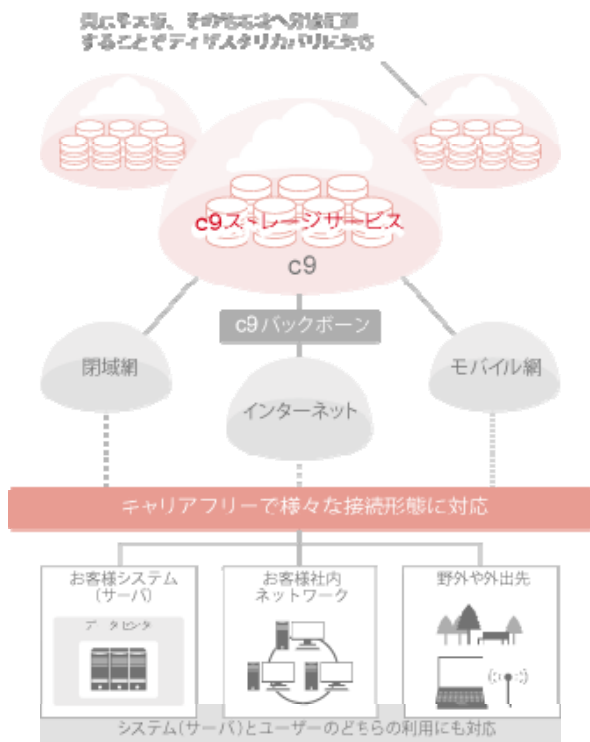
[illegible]、そのデータを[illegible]へ分散配置することでディザスタリカバリに対応

c9ストレージサービス

c9

c9バックボーン

閉域網

インターネット

モバイル網

キャリアフリーで様々な接続形態に対応

お客様システム（サーバ）

データセンタ

お客様社内ネットワーク

野外や外出先

システム（サーバ）とユーザーのどちらの利用にも対応